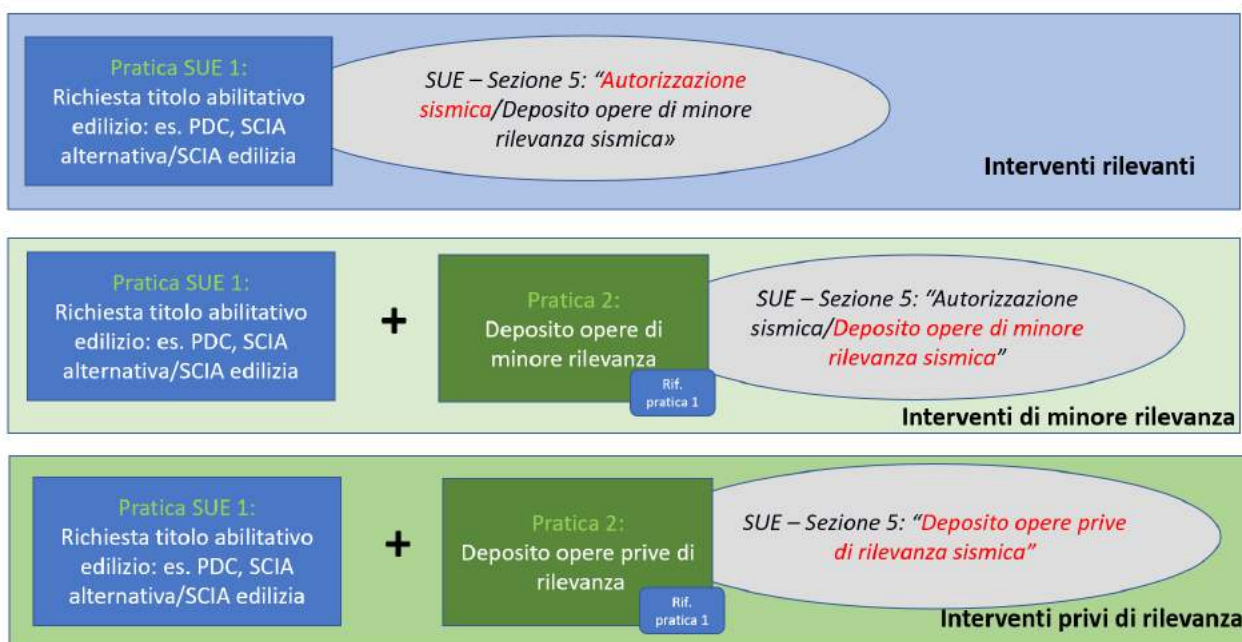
Pratica SUE 1:
Richiesta titolo abilitativo edilizio: es. PDC, SCIA alternativa/SCIA edilizia

SUE – Sezione 5: "Autorizzazione sismica/Deposito opere di minore rilevanza sismica»

Interventi rilevanti

Pratica SUE 1:
Richiesta titolo abilitativo edilizio: es. PDC, SCIA alternativa/SCIA edilizia

+

Pratica 2:
Deposito opere di minore rilevanza

Rif. pratica 1

SUE – Sezione 5: "Autorizzazione sismica/Deposito opere di minore rilevanza sismica"

Interventi di minore rilevanza

Pratica SUE 1:
Richiesta titolo abilitativo edilizio: es. PDC, SCIA alternativa/SCIA edilizia

+

Pratica 2:
Deposito opere prive di rilevanza

Rif. pratica 1

SUE – Sezione 5: "Deposito opere prive di rilevanza sismica"

Interventi privi di rilevanza